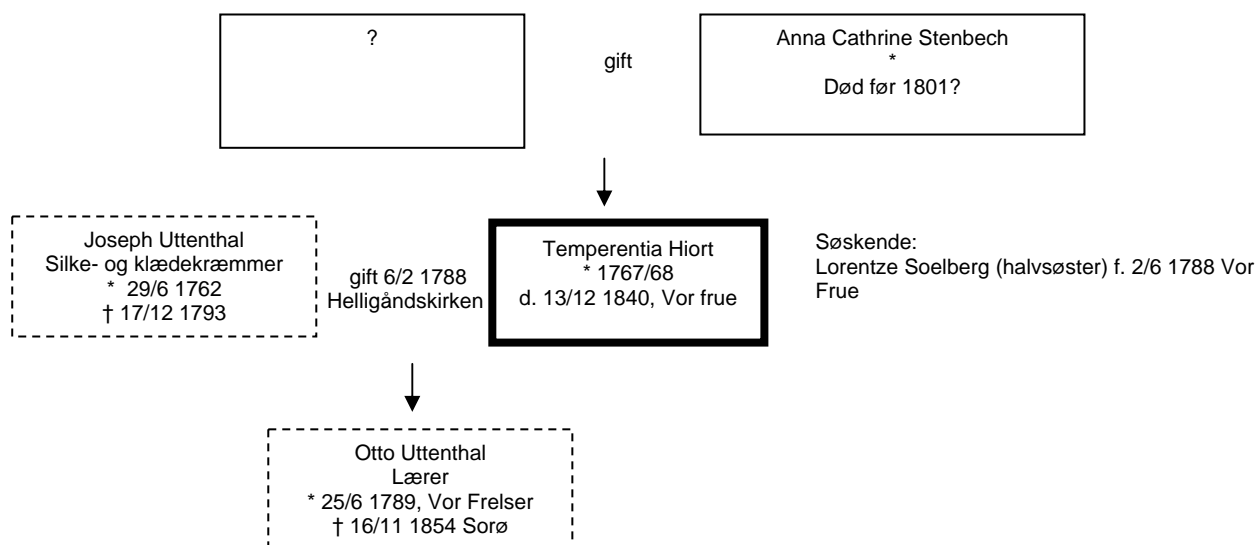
?

gift

Anna Cathrine Stenbech
*
Død før 1801?

Joseph Uttenthal
Silke- og klædekræmmer
* 29/6 1762
† 17/12 1793

gift 6/2 1788
Helligåndskirken

Temperentia Hiort
* 1767/68
d. 13/12 1840, Vor frue

Søskende:
Lorentze Soelberg (halvsøster) f. 2/6 1788 Vor Frue

Otto Uttenthal
Lærer
* 25/6 1789, Vor Frelser
† 16/11 1854 Sorø